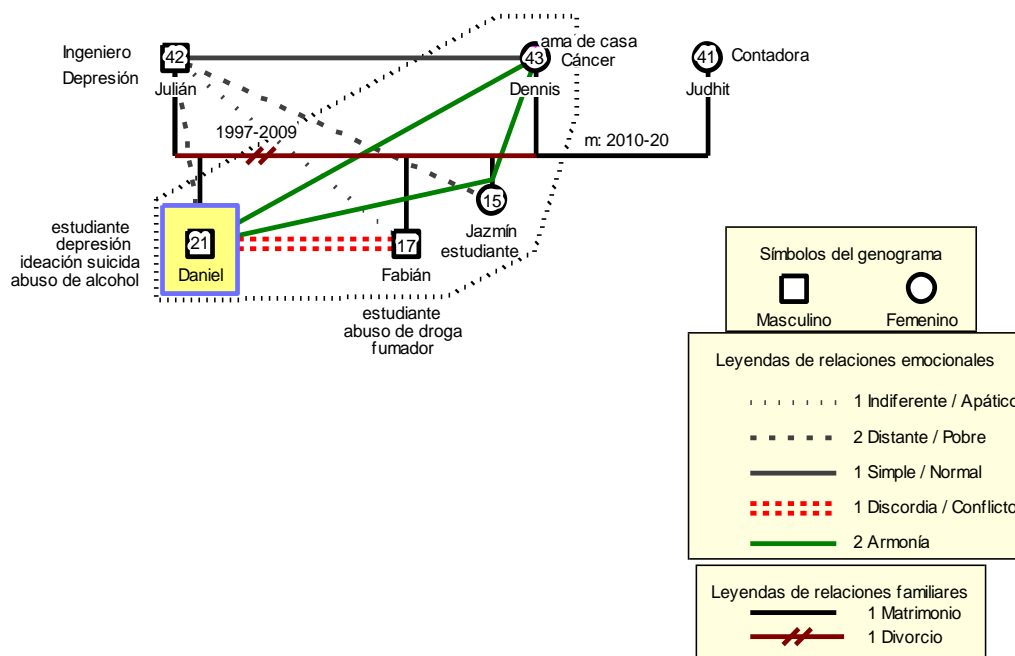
Ingeniero
Depresión
42
Julián

ama de casa
Cáncer
43
Dennis

41
Contadora
Judhit

1997-2009
m: 2010-20

estudiante
depresión
ideación suicida
abuso de alcohol
21
Daniel

17
Fabián
estudiante
abuso de droga
fumador

15
Jazmín
estudiante

Símbolos del genograma
Masculino
Femenino

Leyendas de relaciones emocionales
1 Indiferente / Apático
2 Distante / Pobre
1 Simple / Normal
1 Discordia / Conflicto
2 Armonía

Leyendas de relaciones familiares
1 Matrimonio
1 Divorcio